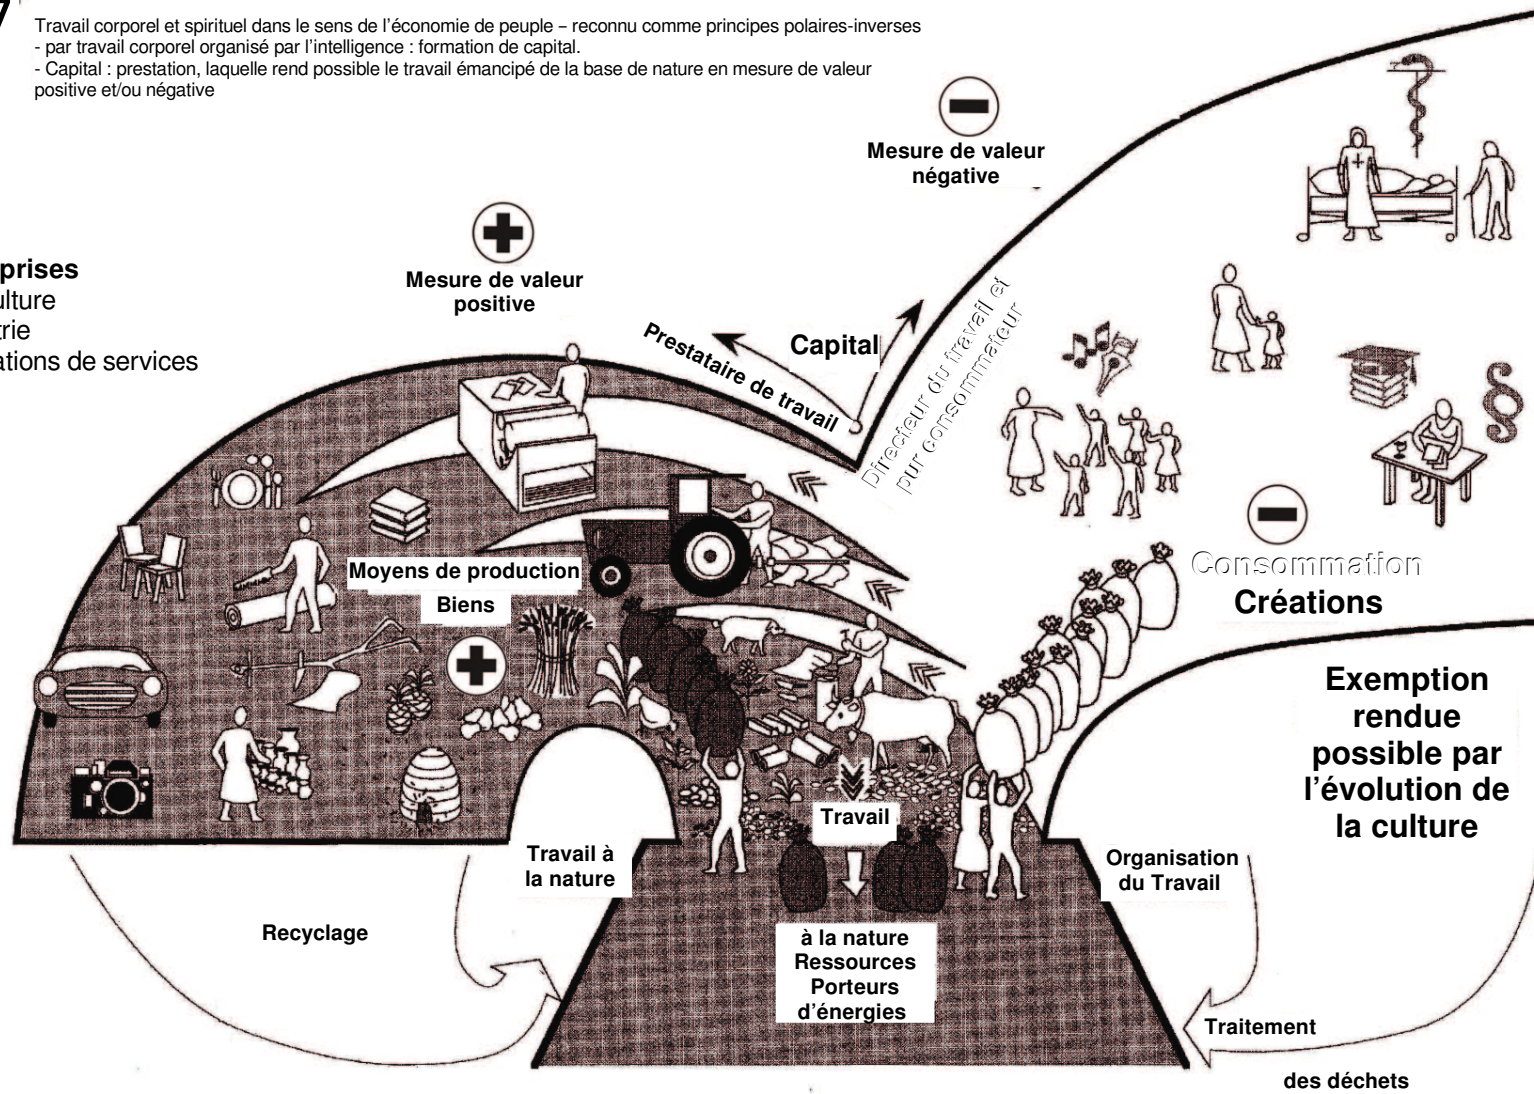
7

Travail corporel et spirituel dans le sens de l'économie de peuple – reconnu comme principes polaires-inverses
- par travail corporel organisé par l'intelligence : formation de capital.
- Capital : prestation, laquelle rend possible le travail émancipé de la base de nature en mesure de valeur positive et/ou négative

Mesure de valeur négative

Mesure de valeur positive

prises
ulture
trie
ations de services

Capital

Prestataire de travail

Directeur du travail et pur consommateur

Moyens de production

Biens

Consommation

Créations

Exemption rendue possible par l'évolution de la culture

Travail

Travail à la nature

Organisation du Travail

Recyclage

à la nature
Ressources
Porteurs d'énergies

Traitement

des déchets